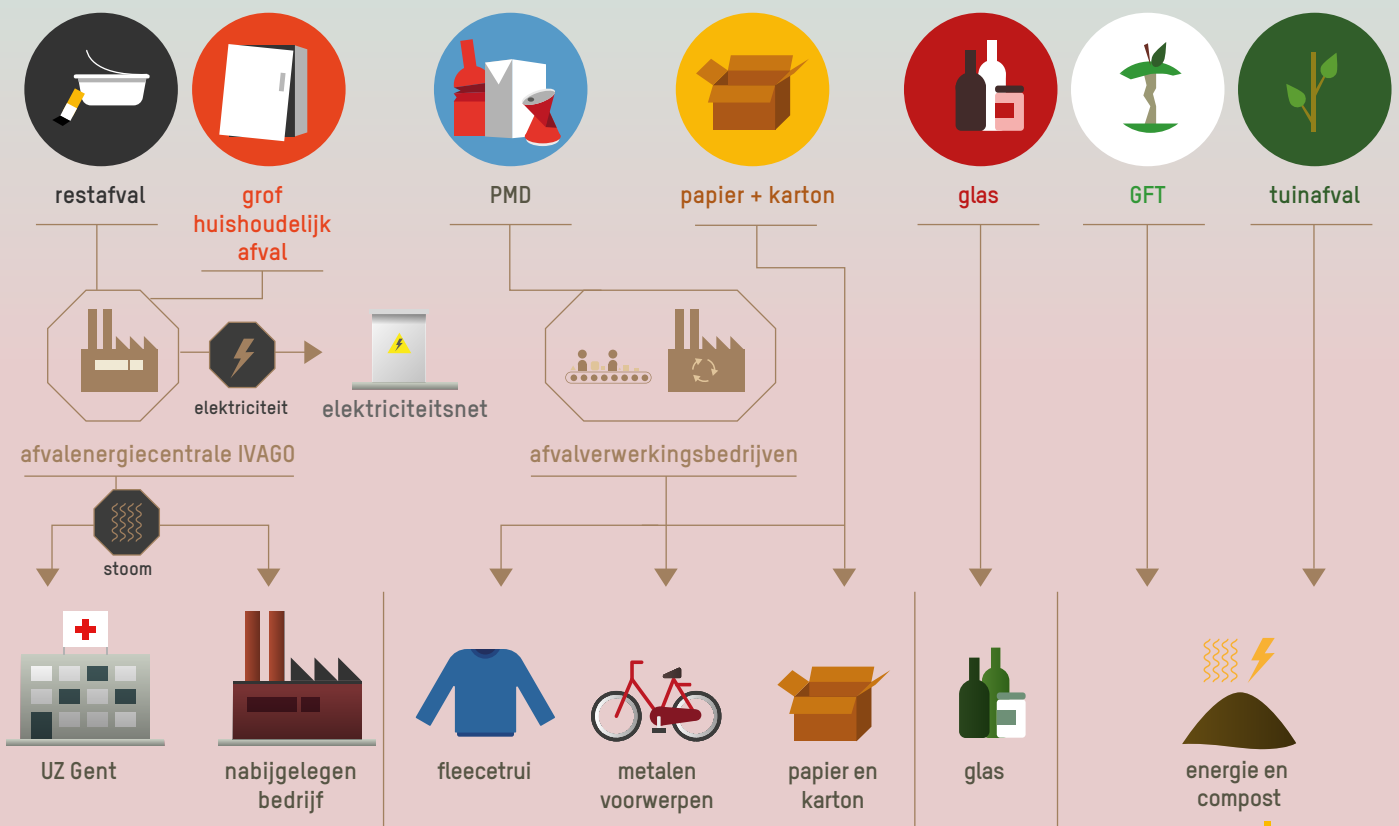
restafval

grof huishoudelijk afval

PMD

papier + karton

glas

GFT

tuinafval

elektriciteit

elektriciteitsnet

afvalenergiecentrale IVAGO

afvalverwerkingsbedrijven

stoom

UZ Gent

nabijgelegen bedrijf

fleecetrui

metalen voorwerpen

papier en karton

glas

energie en compost